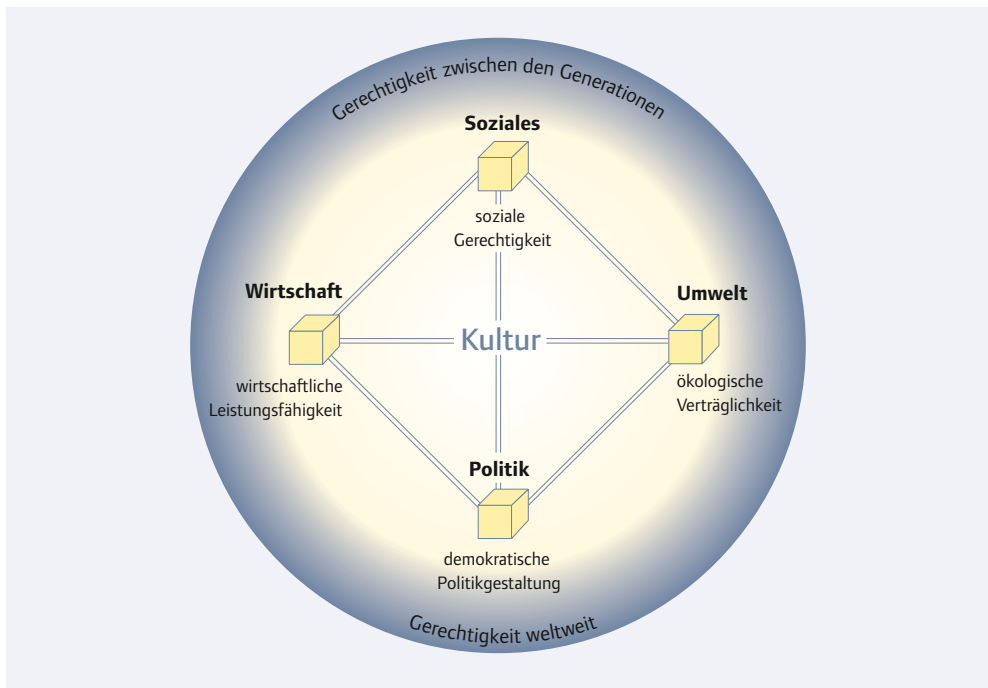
Gerechtigkeit zwischen den Generationen

Soziales

soziale Gerechtigkeit

Wirtschaft

Kultur

Umwelt

wirtschaftliche Leistungsfähigkeit

ökologische Verträglichkeit

Politik

demokratische Politikgestaltung

Gerechtigkeit weltweit